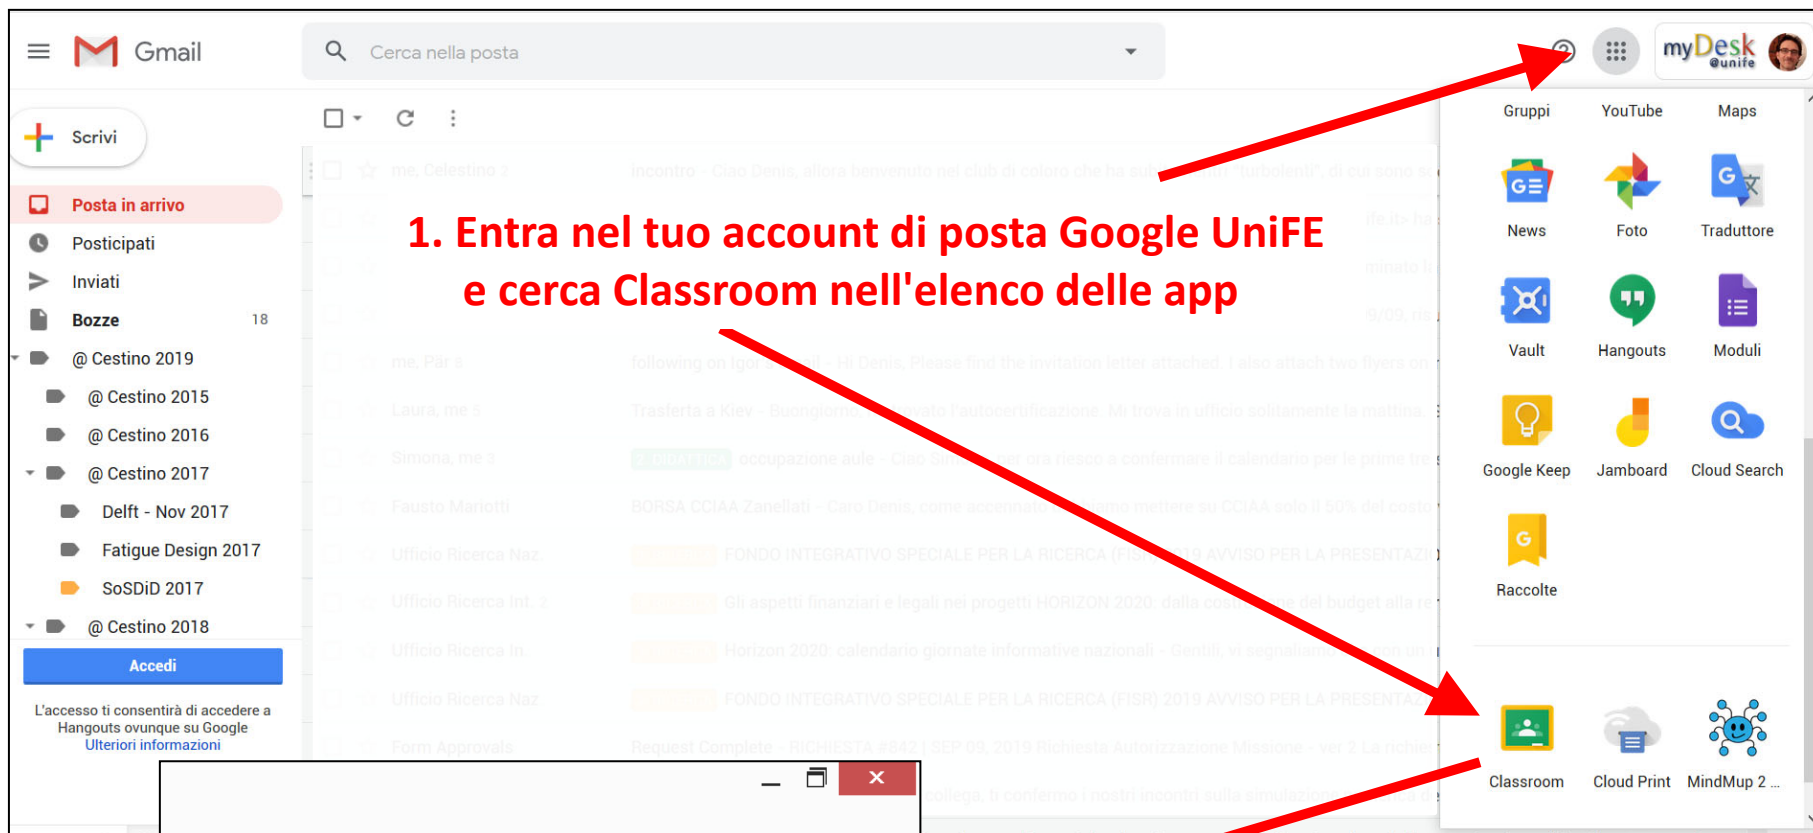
Gmail

Cerca nella posta

myDesk @unife

Scrivi

Posta in arrivo
Posticipati
Inviati
Bozze 18
@ Cestino 2019
@ Cestino 2015
@ Cestino 2016
@ Cestino 2017
Delft - Nov 2017
Fatigue Design 2017
SoSDiD 2017
@ Cestino 2018

Accedi

L'accesso ti consentirà di accedere a Hangouts ovunque su Google
Ulteriori informazioni

1. Entra nel tuo account di posta Google UniFE e cerca Classroom nell'elenco delle app

Gruppi YouTube Maps
News Foto Traduttore
Vault Hangouts Moduli
Google Keep Jamboard Cloud Search
Raccolte
Classroom Cloud Print MindMup 2 ...